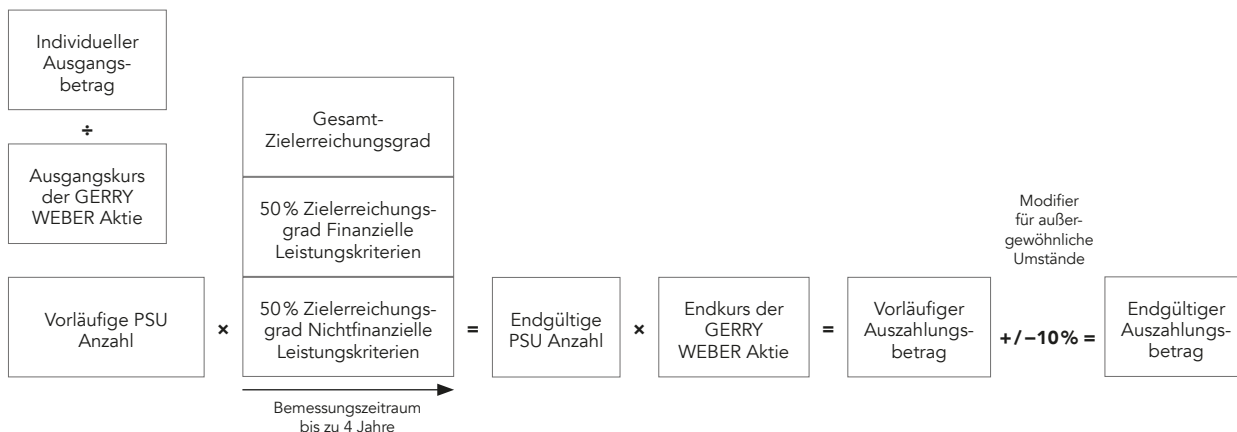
Individueller Ausgangsbetrag

÷

Ausgangskurs der GERRY WEBER Aktie

Vorläufige PSU Anzahl

×

Gesamt-Zielerreichungsgrad

50% Zielerreichungsgrad Finanzielle Leistungskriterien

50% Zielerreichungsgrad Nichtfinanzielle Leistungskriterien

Bemessungszeitraum bis zu 4 Jahre

=

Endgültige PSU Anzahl

×

Endkurs der GERRY WEBER Aktie

=

Vorläufiger Auszahlungsbetrag

Modifier für außergewöhnliche Umstände

+/−10% =

Endgültiger Auszahlungsbetrag